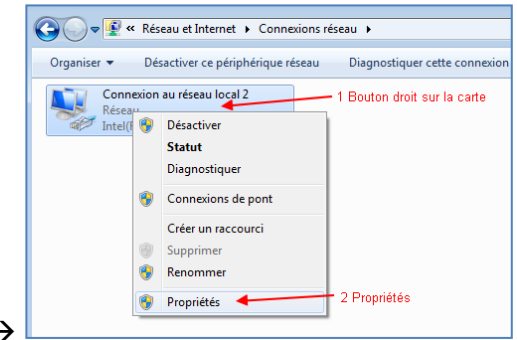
« Réseau et Internet ▸ Connexions réseau ▸

Organiser ▾ Désactiver ce périphérique réseau Diagnostiquer cette connexion

Connexion au réseau local 2
Réseau
Intel(R

1 Bouton droit sur la carte

Désactiver
Statut
Diagnostiquer
Connexions de pont
Créer un raccourci
Supprimer
Renommer
Propriétés

2 Propriétés

→